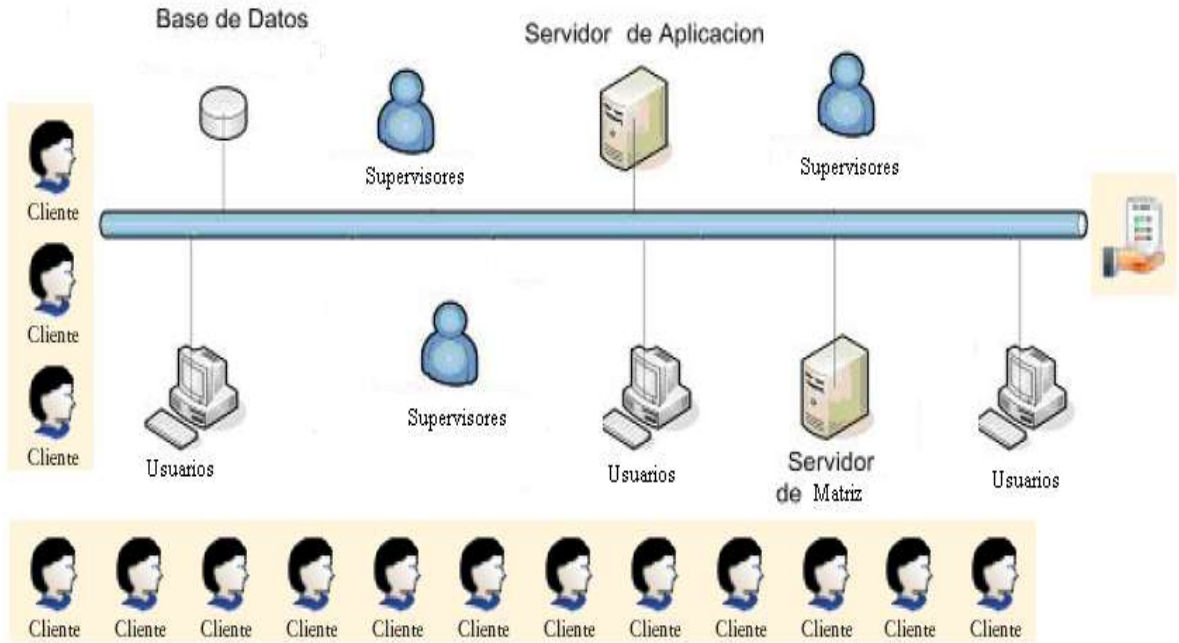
Base de Datos

Servidor de Aplicacion

Supervisores

Supervisores

Cliente

Cliente

Cliente

Usuarios

Supervisores

Usuarios

Servidor de Matriz

Usuarios

Cliente Cliente Cliente Cliente Cliente Cliente Cliente Cliente Cliente Cliente Cliente Cliente